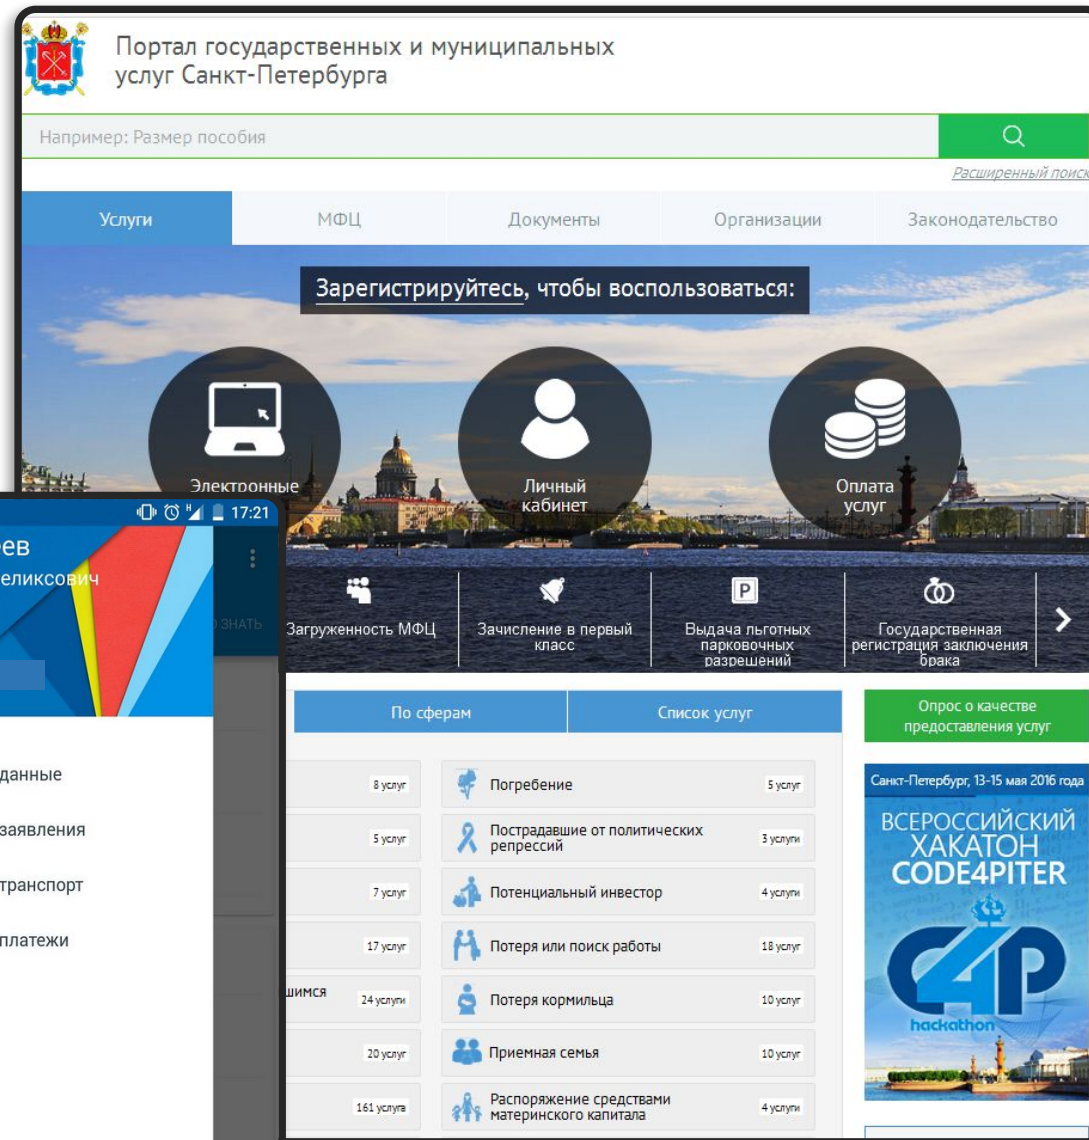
Портал государственных и муниципальных услуг Санкт-Петербурга

Например: Размер пособия

Расширенный поиск

Услуги
МФЦ
Документы
Организации
Законодательство

Зарегистрируйтесь, чтобы воспользоваться:

Электронные
Личный кабинет
Оплата услуг

17:21

ев
еликсович

ЗНАТЬ

данные
заявления
транспорт
платежи

Загруженность МФЦ
Зачисление в первый класс
Выдача льготных парковочных разрешений
Государственная регистрация заключения брака

По сферам
Список услуг

8 услуг
5 услуг
7 услуг
17 услуг
шимся 24 услуги
20 услуг
161 услуга

Погребение 5 услуг
Пострадавшие от политических репрессий 3 услуги
Потенциальный инвестор 4 услуги
Потеря или поиск работы 18 услуг
Потеря кормильца 10 услуг
Приемная семья 10 услуг
Распоряжение средствами материнского капитала 4 услуги

Опрос о качестве предоставления услуг

Санкт-Петербург, 13-15 мая 2016 года
ВСЕРОССИЙСКИЙ ХАКАТОН CODE4PITER
C4P
hackathon